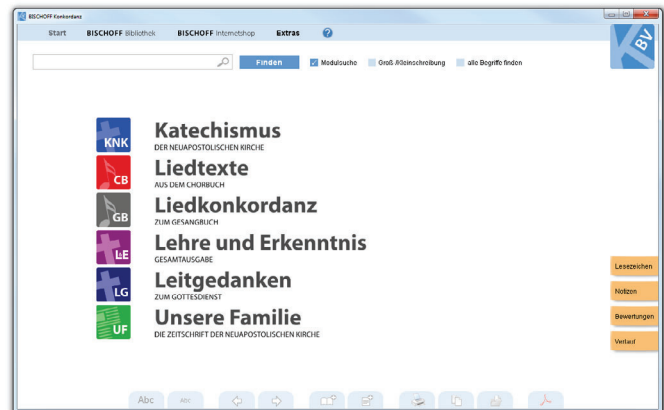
BISCHOFF Konkordanz

Start BISCHOFF Bibliothek BISCHOFF Internetshop Extras ?

Finden Modulsuche Groß-/Kleinschreibung alle Begriffe finden

BV

KNK Katechismus
DER NEUAPOSTOLISCHEN KIRCHE

CB Liedtexte
AUS DEM CHORBUCH

GB Liedkonkordanz
ZUM GESANGBUCH

LE Lehre und Erkenntnis
GESAMTAUSGABE

LG Leitgedanken
ZUM GOTTESDIENST

UF Unsere Familie
DIE ZEITSCHRIFT DER NEUAPOSTOLISCHEN KIRCHE

Lesezeichen
Notizen
Bewertungen
Verlauf

Abc Abc